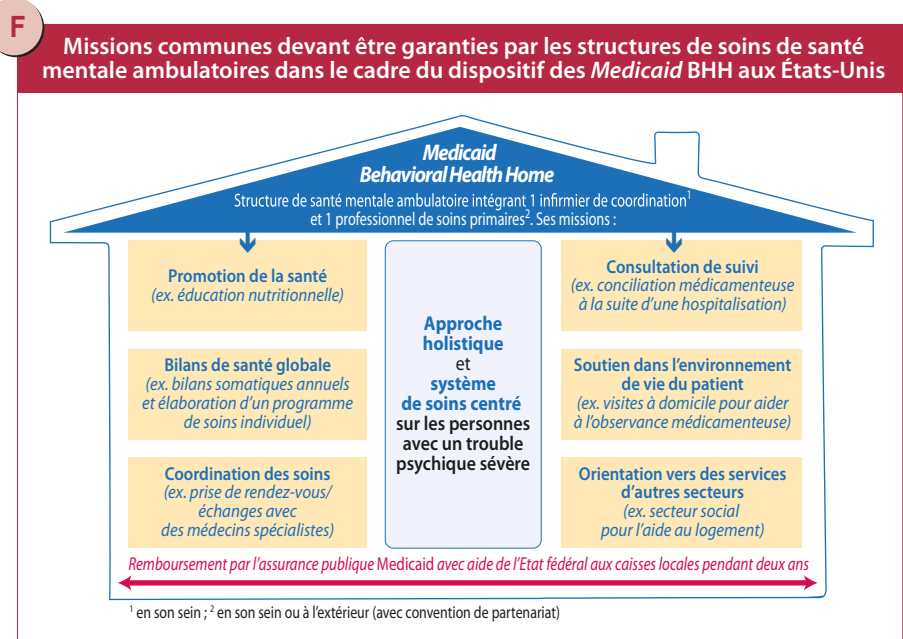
F

Missions communes devant être garanties par les structures de soins de santé mentale ambulatoires dans le cadre du dispositif des *Medicaid* BHH aux États-Unis

Medicaid Behavioral Health Home

Structure de santé mentale ambulatoire intégrant 1 infirmier de coordination$^1$ et 1 professionnel de soins primaires$^2$. Ses missions :

Promotion de la santé
(ex. éducation nutritionnelle)

Bilans de santé globale
(ex. bilans somatiques annuels et élaboration d'un programme de soins individuel)

Coordination des soins
(ex. prise de rendez-vous/ échanges avec des médecins spécialistes)

Approche holistique et système de soins centré sur les personnes avec un trouble psychique sévère

Consultation de suivi
(ex. conciliation médicamenteuse à la suite d'une hospitalisation)

Soutien dans l'environnement de vie du patient
(ex. visites à domicile pour aider à l'observance médicamenteuse)

Orientation vers des services d'autres secteurs
(ex. secteur social pour l'aide au logement)

Remboursement par l'assurance publique Medicaid avec aide de l'Etat fédéral aux caisses locales pendant deux ans

$^1$ en son sein ; $^2$ en son sein ou à l'extérieur (avec convention de partenariat)